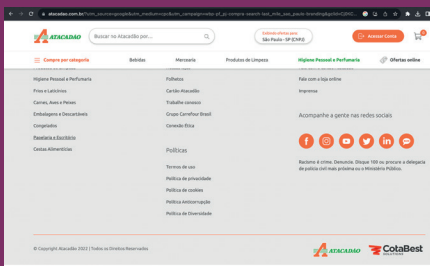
atacadao.com.br/?utm_source=google&utm_medium=cpc&utm_campaign=atp-pf_g-compra-search-last_mile_sao_paulo-branding&gclid=CjOKC

ATACADÃO

Buscar no Atacadão por...

Exibindo ofertas para:
São Paulo - SP (CPR2)

Acessar Conta

Compre por categoria

Bebidas

Mercearia

Produtos de Limpeza

Higiene Pessoal e Perfumaria

Ofertas online

Higiene Pessoal e Perfumaria

Frios e Laticínios

Carnes, Aves e Peixes

Embalagens e Descartáveis

Congelados

Papelaria e Escritório

Cestas Alimentícias

Folhetos

Cartão Atacadão

Trabalhe conosco

Grupo Carrefour Brasil

Conexão Ética

Políticas

Termos de uso

Política de privacidade

Política de cookies

Política Anticorrupção

Política de Diversidade

Fale com a loja online

Imprensa

Acompanhe a gente nas redes sociais

Racismo é crime. Denuncie. Disque 100 ou procure a delegacia de polícia civil mais próxima ou o Ministério Público.

© Copyright Atacadão 2022 | Todos os Direitos Reservados

ATACADÃO

CotaBest